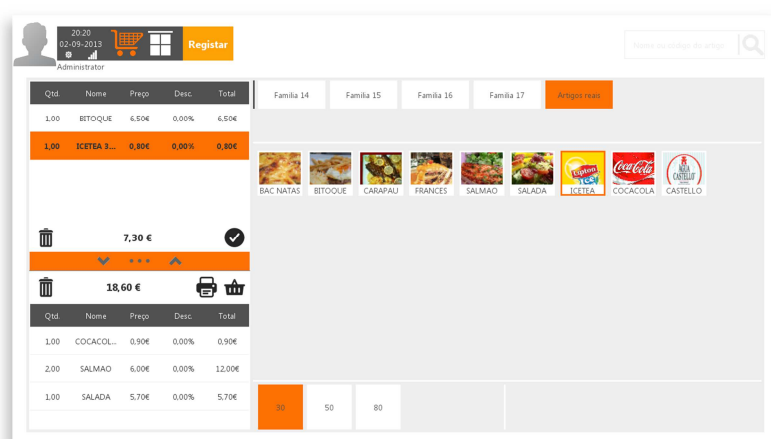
20:20
02-09-2013
Administrator
Registar

Nome ou código de artigo

| Qtd. | Nome | Preço | Desc. | Total |
|---|---|---|---|---|
| 1,00 | BITOQUE | 6,50€ | 0,00% | 6,50€ |
| 1,00 | ICETEA 3... | 0,80€ | 0,00% | 0,80€ |

7,30 €

18,60 €

| Qtd. | Nome | Preço | Desc. | Total |
|---|---|---|---|---|
| 1,00 | COCACOL... | 0,90€ | 0,00% | 0,90€ |
| 2,00 | SALMAO | 6,00€ | 0,00% | 12,00€ |
| 1,00 | SALADA | 5,70€ | 0,00% | 5,70€ |

Familia 14
Familia 15
Familia 16
Familia 17
Artigos reais

BAC NATAS
BITOQUE
CARAPAU
FRANCES
SALMAO
SALADA
Lipton ICE TEA
ICETEA
Coca-Cola
COCACOLA
ÁGUA CASTELLO
CASTELLO

30
50
80